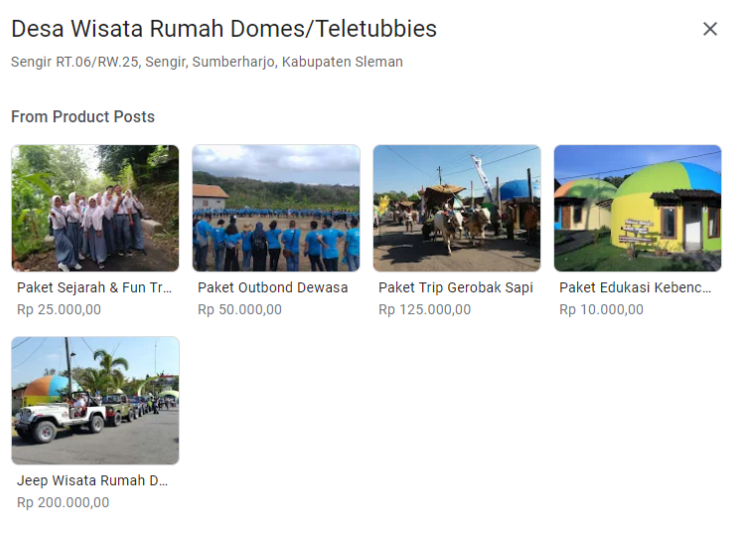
Desa Wisata Rumah Domes/Teletubbies
×
Sengir RT.06/RW.25, Sengir, Sumberharjo, Kabupaten Sleman

From Product Posts

Paket Sejarah & Fun Tr...
Rp 25.000,00

Paket Outbond Dewasa
Rp 50.000,00

Paket Trip Gerobak Sapi
Rp 125.000,00

Paket Edukasi Kebenc...
Rp 10.000,00

Jeep Wisata Rumah D...
Rp 200.000,00